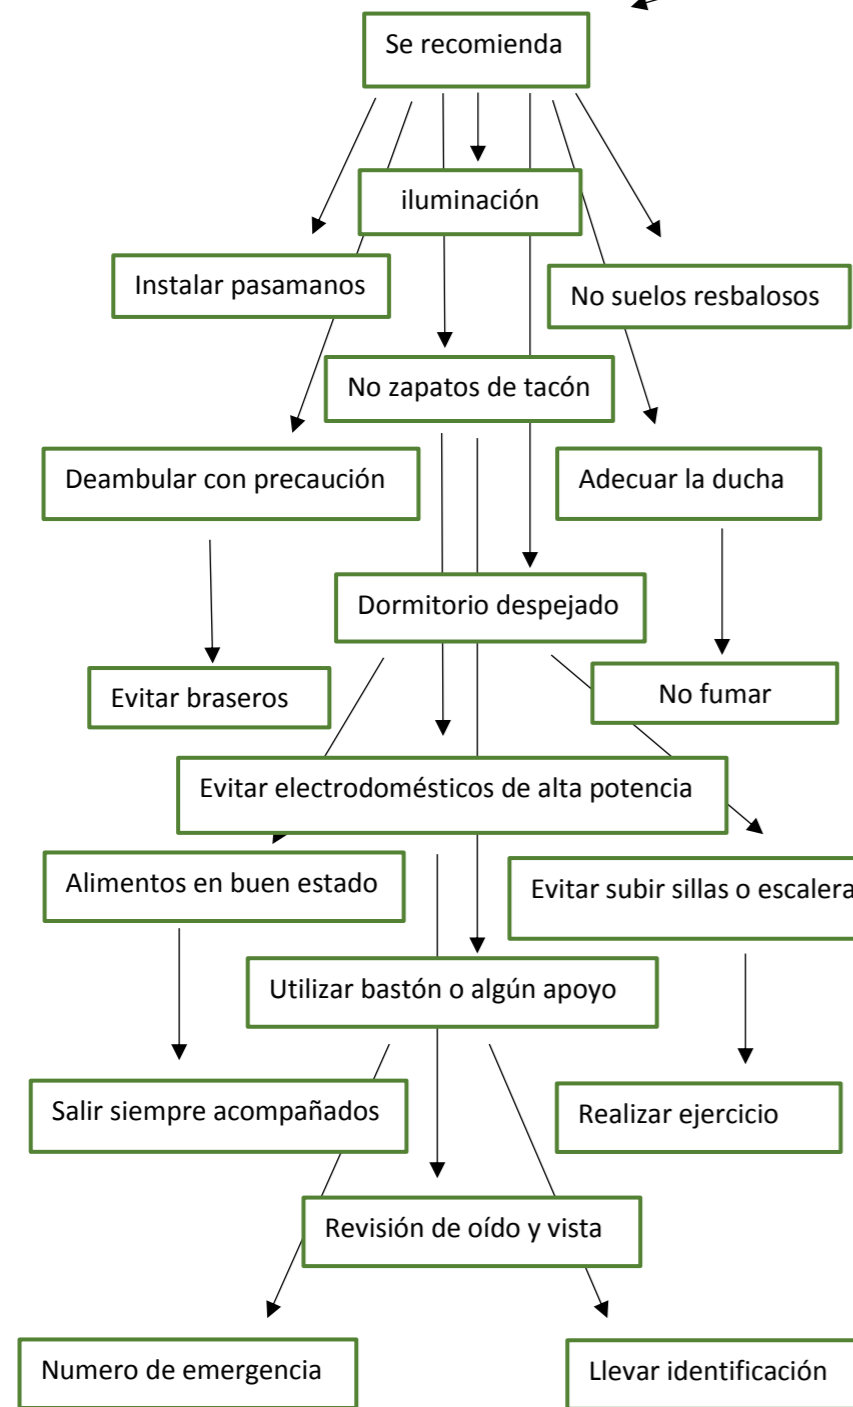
Se recomienda

iluminación

Instalar pasamanos

No suelos resbalosos

No zapatos de tacón

Deambular con precaución

Adecuar la ducha

Dormitorio despejado

Evitar braseros

No fumar

Evitar electrodomésticos de alta potencia

Alimentos en buen estado

Evitar subir sillas o escalera

Utilizar bastón o algún apoyo

Salir siempre acompañados

Realizar ejercicio

Revisión de oído y vista

Numero de emergencia

Llevar identificación